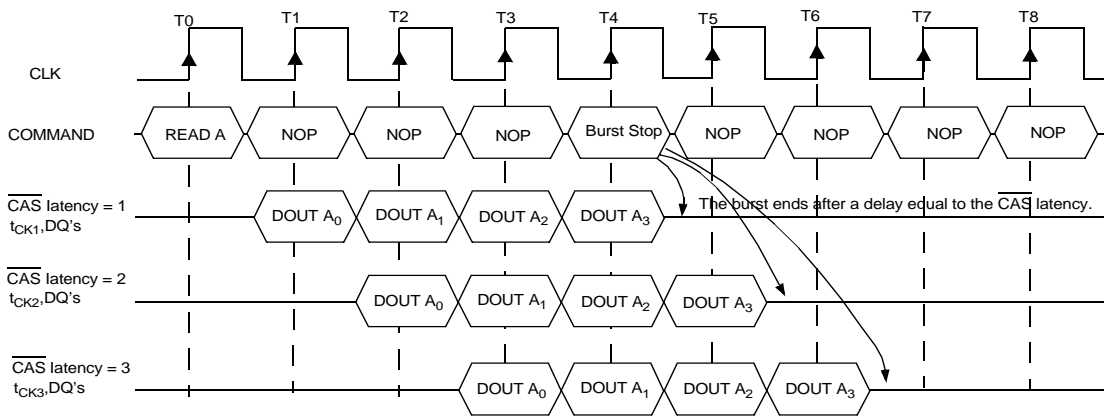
T0 T1 T2 T3 T4 T5 T6 T7 T8

CLK

COMMAND READ A NOP NOP NOP Burst Stop NOP NOP NOP NOP

$\overline{CAS}$ latency = 1
$t_{CK1}$,DQ's
DOUT $A_0$ DOUT $A_1$ DOUT $A_2$ DOUT $A_3$

The burst ends after a delay edual to the $\overline{CAS}$ latency.

$\overline{CAS}$ latency = 2
$t_{CK2}$,DQ's
DOUT $A_0$ DOUT $A_1$ DOUT $A_2$ DOUT $A_3$

$\overline{CAS}$ latency = 3
$t_{CK3}$,DQ's
DOUT $A_0$ DOUT $A_1$ DOUT $A_2$ DOUT $A_3$